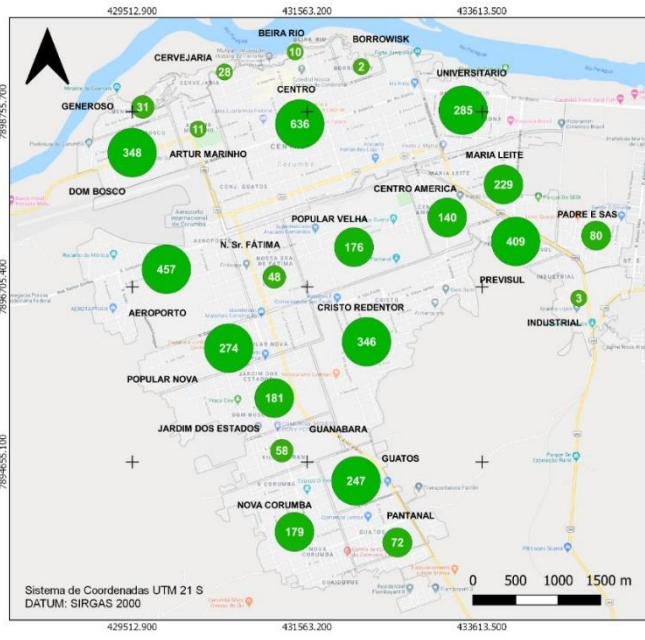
429512.900
431563.200
433613.500

7898755.700
7896705.400
7894655.100

BEIRA RIO
BORROWISK
CERVEJARIA
UNIVERSITARIO
GENEROSO
CENTRO
ARTUR MARINHO
MARIA LEITE
DOM BOSCO
CENTRO AMERICA
POPULAR VELHA
PADRE E SAS
N. Sr. FÁTIMA
PREVISUL
AEROPORTO
CRISTO REDENTOR
INDUSTRIAL
POPULAR NOVA
JARDIM DOS ESTADOS
GUANABARA
GUATOS
NOVA CORUMBA
PANTANAL

10
2
28
31
636
285
11
348
229
140
409
80
176
457
48
3
346
274
181
58
247
179
72

Sistema de Coordenadas UTM 21 S
DATUM: SIRGAS 2000

0 500 1000 1500 m

429512.900
431563.200
433613.500